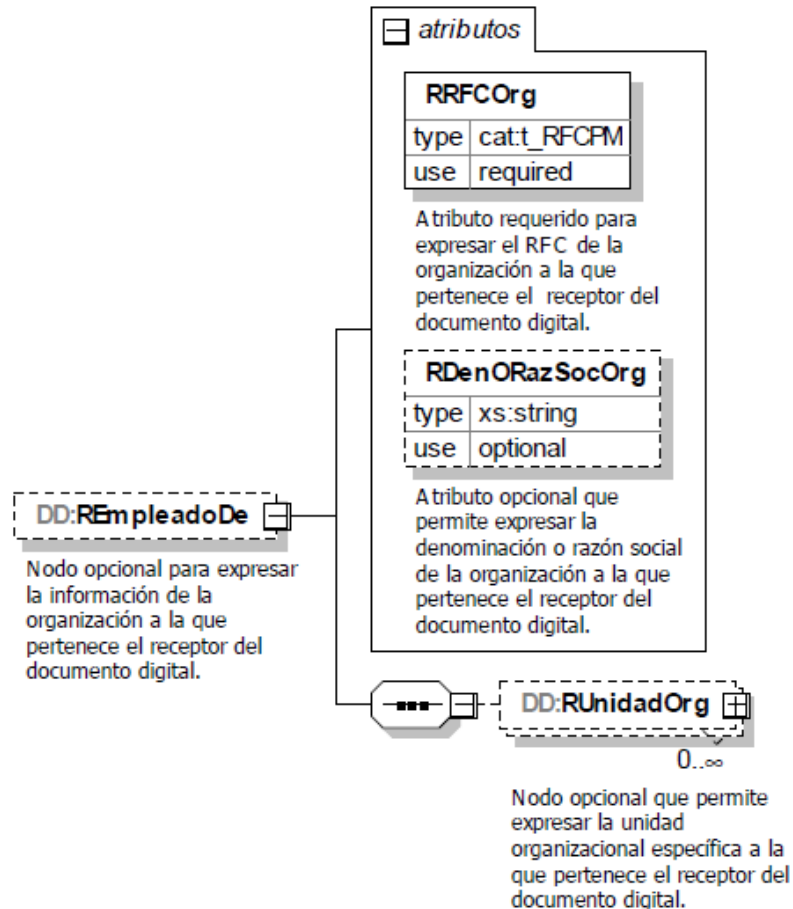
atributos

| RRFCOrg | |
|---|---|
| type | cat:t_RFCPM |
| use | required |

Atributo requerido para expresar el RFC de la organización a la que pertenece el receptor del documento digital.

| RDenORazSocOrg | |
|---|---|
| type | xs:string |
| use | optional |

Atributo opcional que permite expresar la denominación o razón social de la organización a la que pertenece el receptor del documento digital.

DD:REmpleadoDe

Nodo opcional para expresar la información de la organización a la que pertenece el receptor del documento digital.

DD:RUnidadOrg

0..∞

Nodo opcional que permite expresar la unidad organizacional específica a la que pertenece el receptor del documento digital.